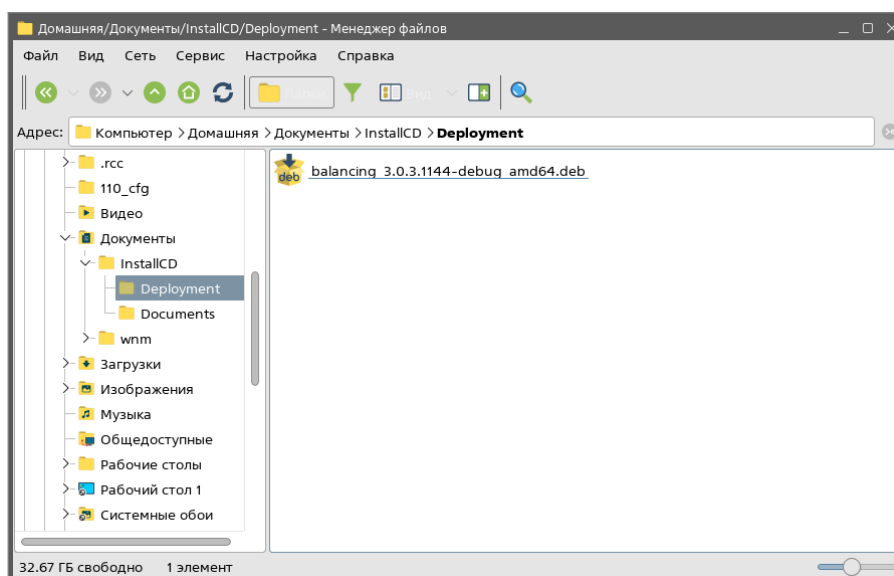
Домашняя/Документы/InstallCD/Deployment - Менеджер файлов

Файл Вид Сеть Сервис Настройка Справка

Папки Вид

Адрес: Компьютер > Домашняя > Документы > InstallCD > Deployment

.rcc
110_cfg
Видео
Документы
InstallCD
Deployment
Documents
wnm
Загрузки
Изображения
Музыка
Общедоступные
Рабочие столы
Рабочий стол 1
Системные обои

deb balancing_3.0.3.1144-debug_amd64.deb

32.67 ГБ свободно 1 элемент